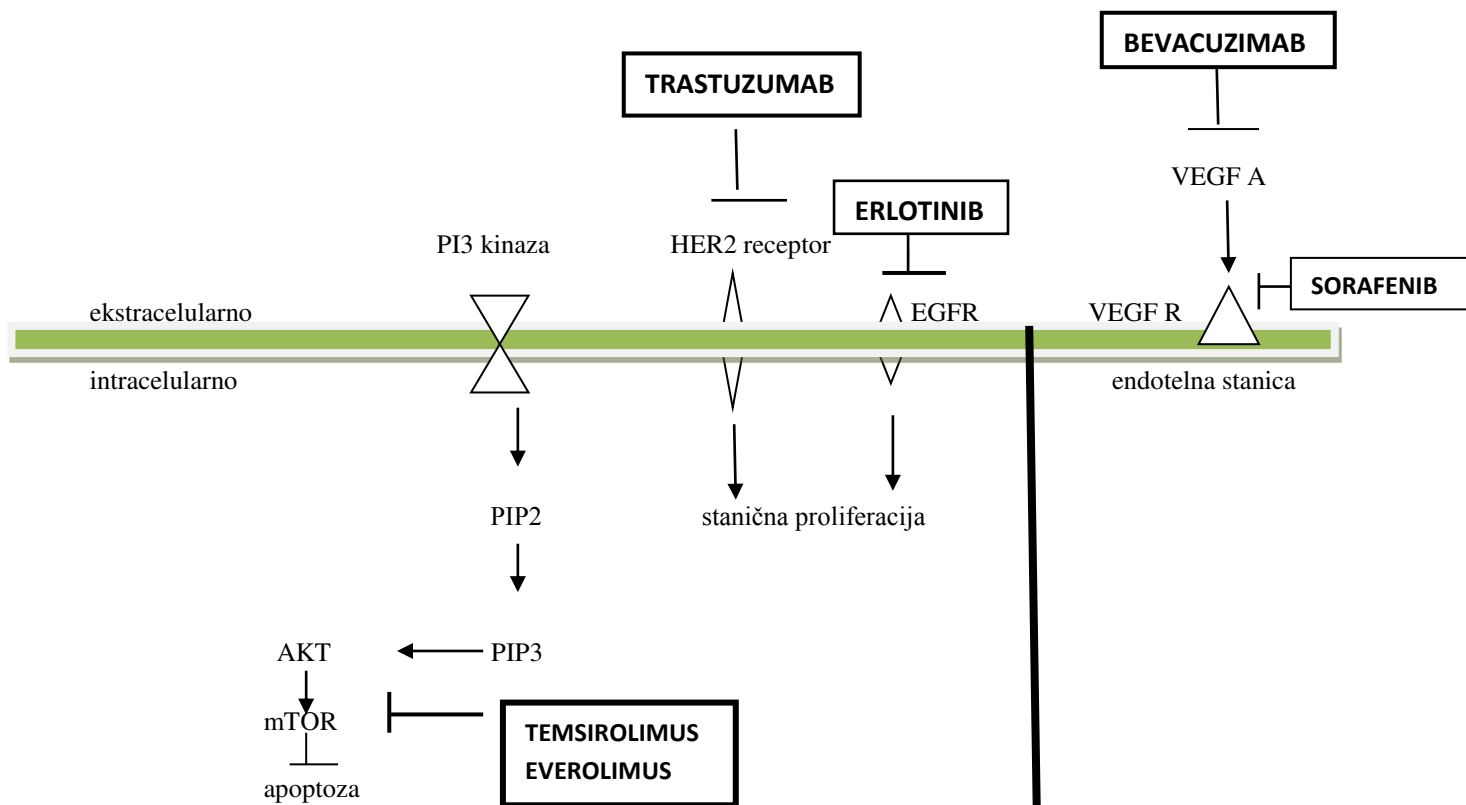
BEVACUZIMAB

TRASTUZUMAB

VEGF A

ERLOTINIB

PI3 kinaza

HER2 receptor

SORAFENIB

ekstracelularno

EGFR

VEGF R

intracelularno

endotelna stanica

PIP2

stanična proliferacija

AKT

PIP3

mTOR

TEMSIROLIMUS
EVEROLIMUS

apoptoza